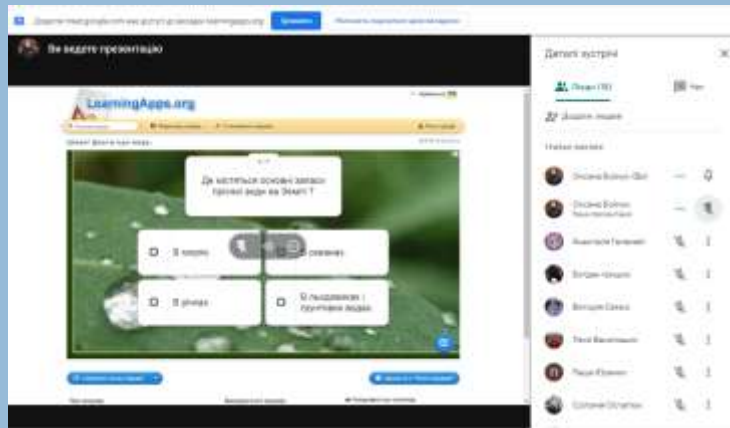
Ви ведете презентацію

LearningApps.org

Де містяться основні запаси прісної води на Землі ?

В морях

В річках

В льодовиках і ґрунтових водах

Деталі зустрічі

Люди (10)

Чат

Додати людей

Оксана Бойко

Анастасія Гелевей

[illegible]